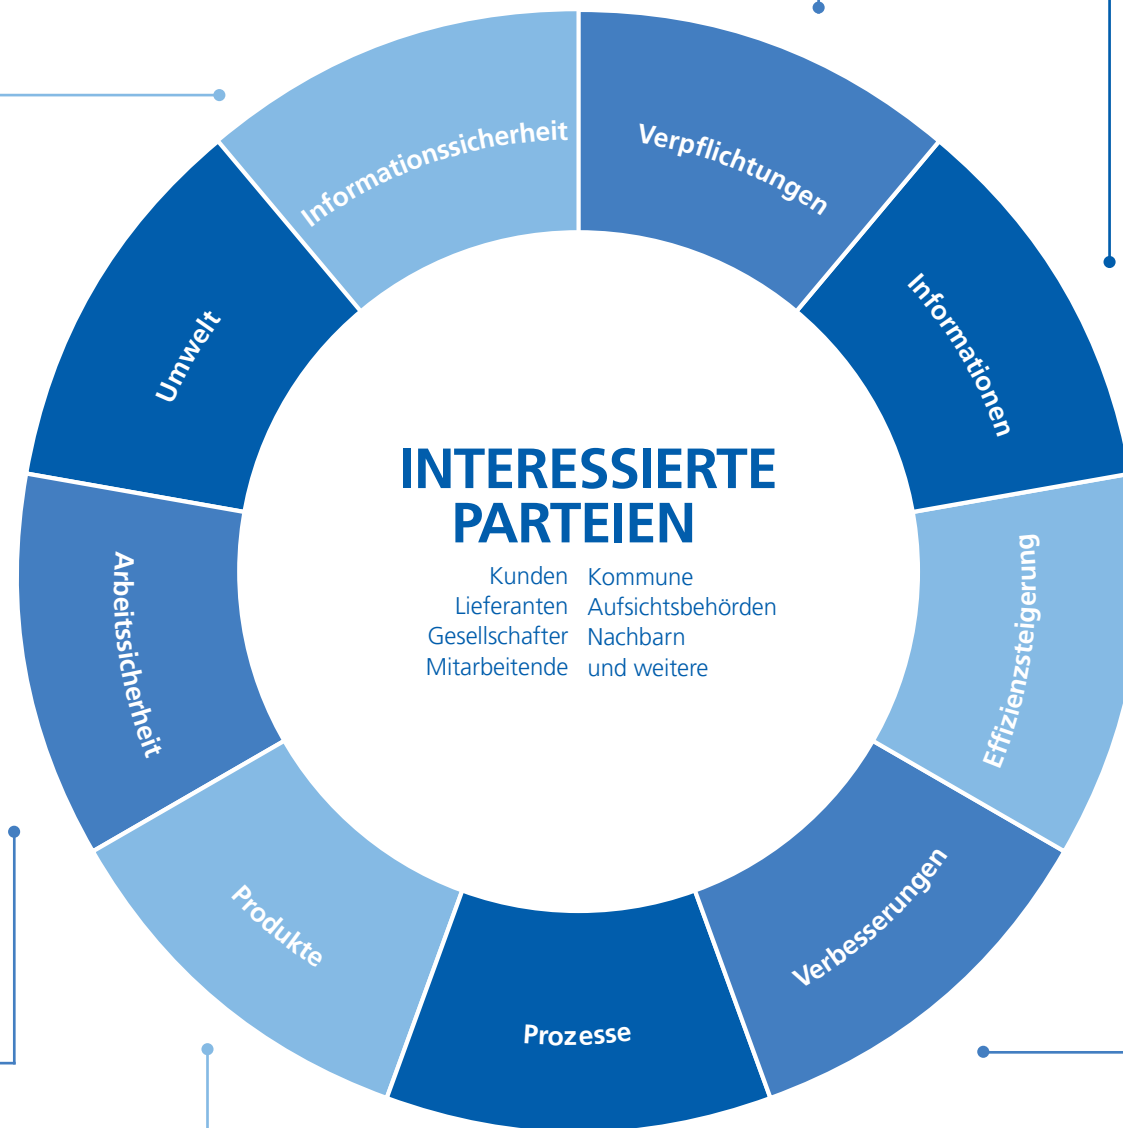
Informationssicherheit

Verpflichtungen

Informationen

Effizienzsteigerung

Verbesserungen

Prozesse

Produkte

Arbeitssicherheit

Umwelt

INTERESSIERTE PARTEIEN

Kunden
Lieferanten
Gesellschafter
Mitarbeitende

Kommune
Aufsichtsbehörden
Nachbarn
und weitere